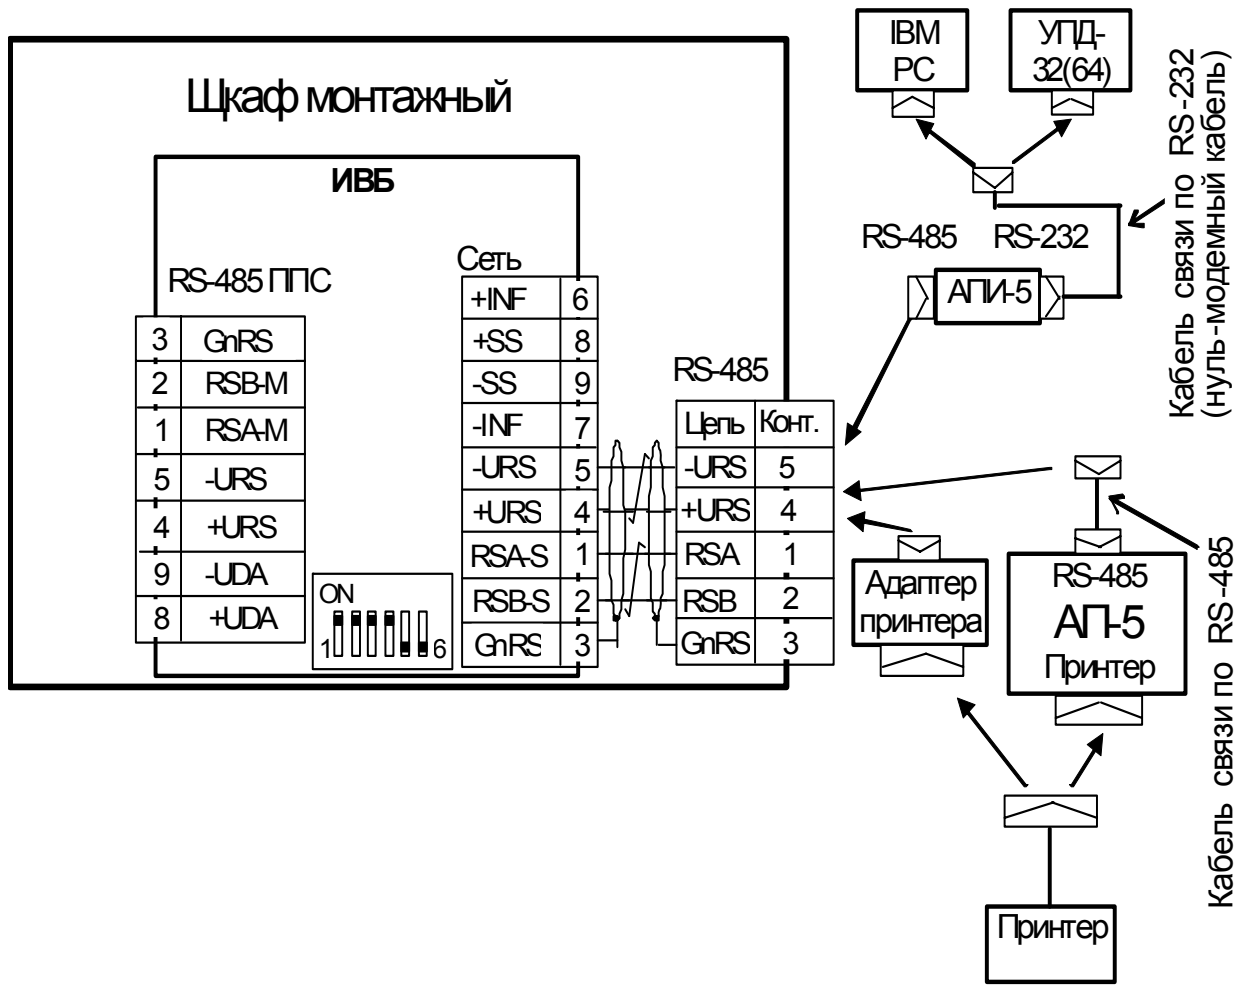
IBM PC

УПД-32(64)

Кабель связи по RS-232 (нуль-модемный кабель)

Щкаф монтажный

ИВБ

RS-485 RS-232

АПИ-5

RS-485 ППС

| 3 | GnRS |
|---|---|
| 2 | RSB-M |
| 1 | RSA-M |
| 5 | -URS |
| 4 | +URS |
| 9 | -UDA |
| 8 | +UDA |

ON
1 6

Сеть

| +INF | 6 |
|---|---|
| +SS | 8 |
| -SS | 9 |
| -INF | 7 |
| -URS | 5 |
| +URS | 4 |
| RSA-S | 1 |
| RSB-S | 2 |
| GnRS | 3 |

RS-485

| Цепь | Конт. |
|---|---|
| -URS | 5 |
| +URS | 4 |
| RSA | 1 |
| RSB | 2 |
| GnRS | 3 |

Адаптер принтера

RS-485
АП-5
Принтер

Кабель связи по RS-485

Принтер